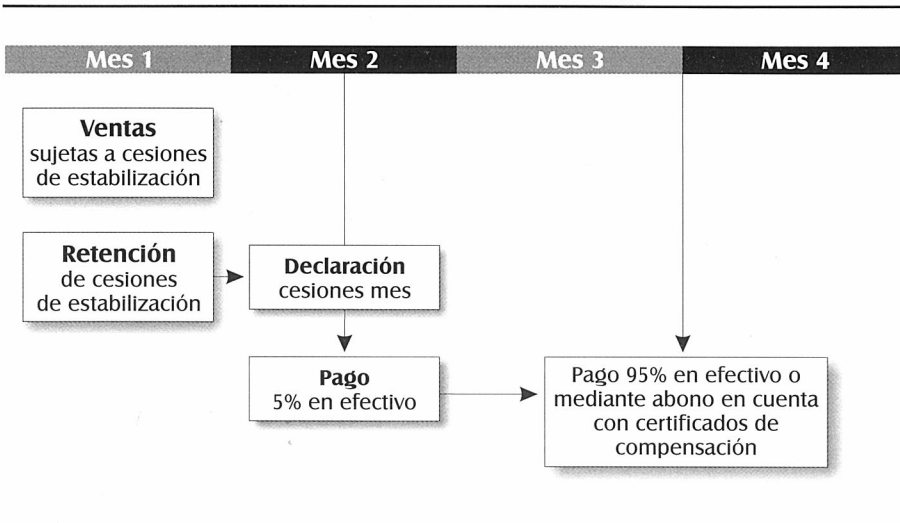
Mes 1

Mes 2

Mes 3

Mes 4

**Ventas**
sujetas a cesiones de estabilización

**Retención**
de cesiones de estabilización

**Declaración**
cesiones mes

**Pago**
5% en efectivo

Pago 95% en efectivo o mediante abono en cuenta con certificados de compensación